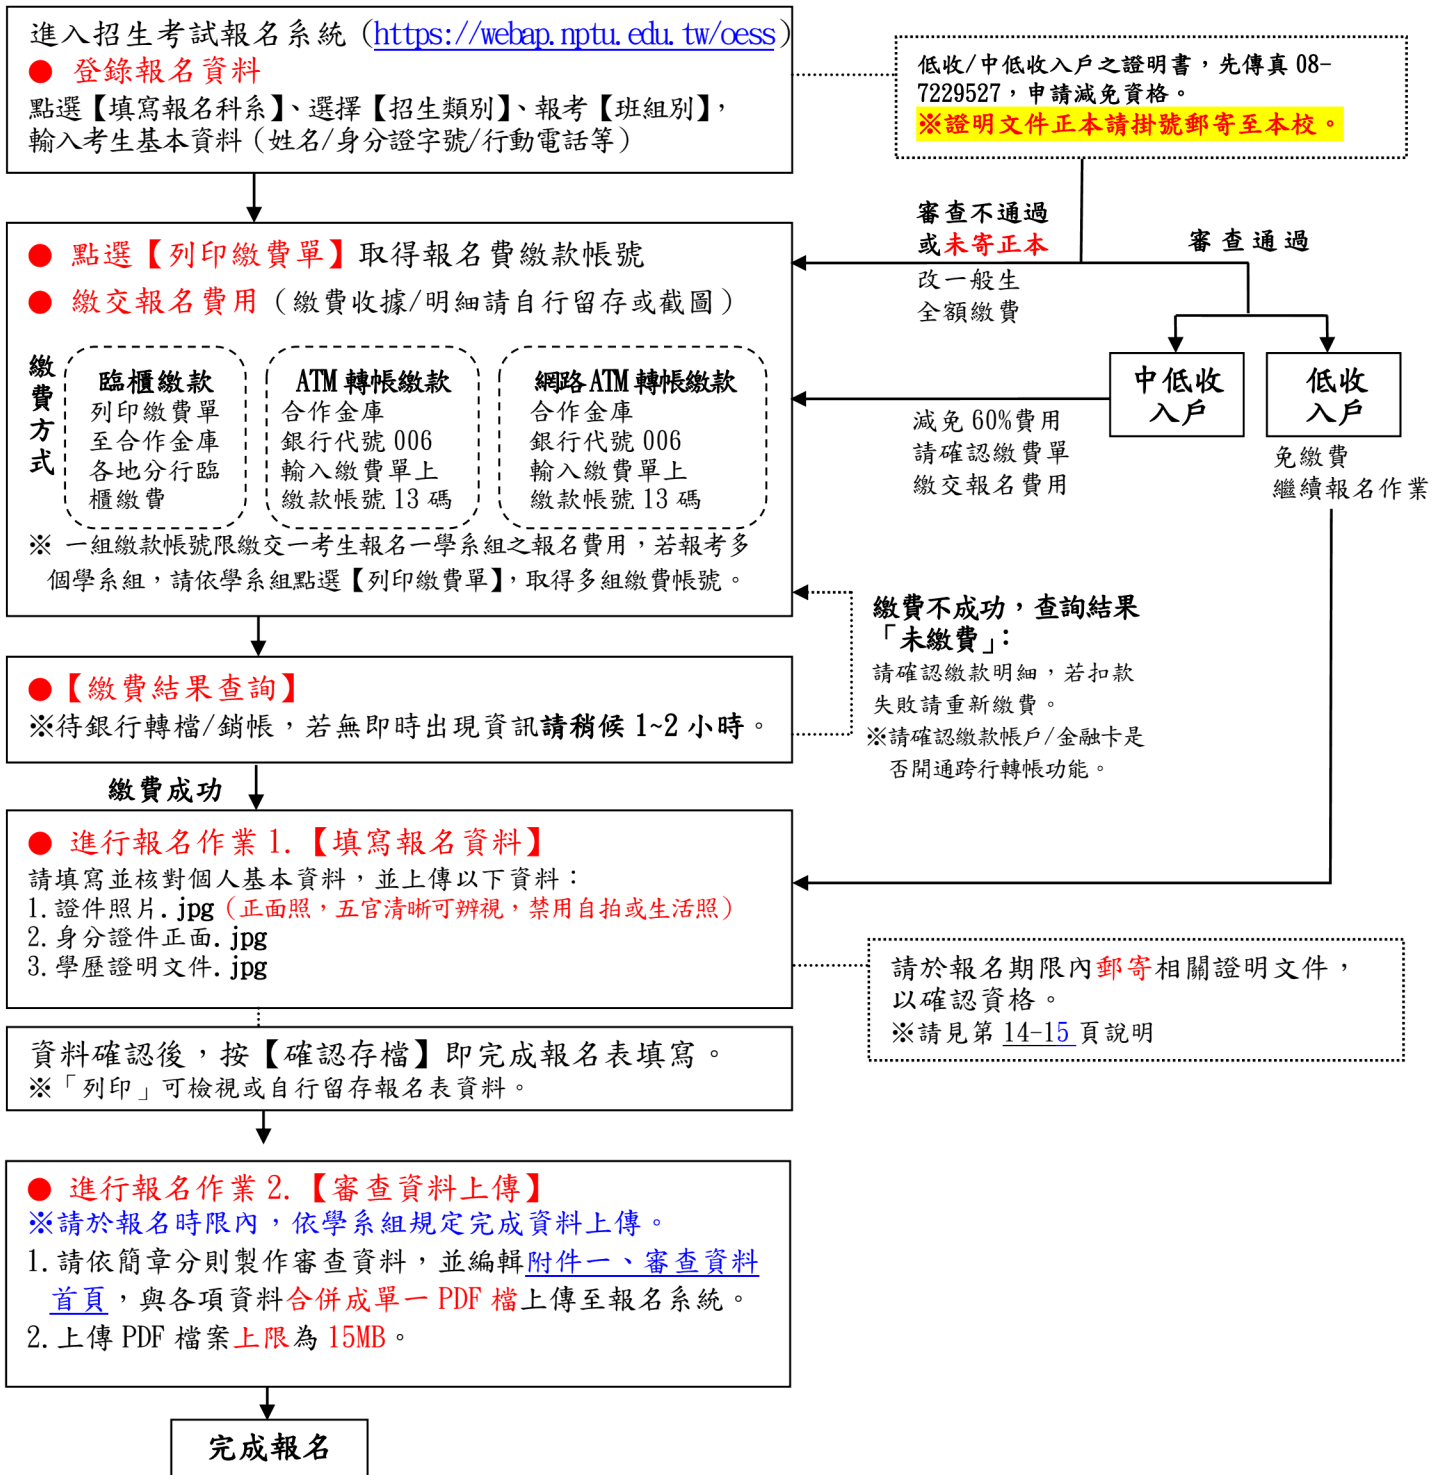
進入招生考試報名系統（https://webap.nptu.edu.tw/oess）
● 登錄報名資料
點選【填寫報名科系】、選擇【招生類別】、報考【班組別】，輸入考生基本資料（姓名/身分證字號/行動電話等）

低收/中低收入戶之證明書，先傳真 08-7229527，申請減免資格。
※證明文件正本請掛號郵寄至本校。

審查不通過或未寄正本
改一般生
全額繳費

審查通過

● 點選【列印繳費單】取得報名費繳款帳號
● 繳交報名費用（繳費收據/明細請自行留存或截圖）

繳費方式

臨櫃繳款
列印繳費單至合作金庫各地分行臨櫃繳費

ATM 轉帳繳款
合作金庫
銀行代號 006
輸入繳費單上繳款帳號 13 碼

網路 ATM 轉帳繳款
合作金庫
銀行代號 006
輸入繳費單上繳款帳號 13 碼

※ 一組繳款帳號限繳交一考生報名一學系組之報名費用，若報考多個學系組，請依學系組點選【列印繳費單】，取得多組繳費帳號。

中低收入戶
減免 60%費用
請確認繳費單
繳交報名費用

低收入戶
免繳費
繼續報名作業

繳費不成功，查詢結果「未繳費」:
請確認繳款明細，若扣款失敗請重新繳費。
※請確認繳款帳戶/金融卡是否開通跨行轉帳功能。

●【繳費結果查詢】
※待銀行轉檔/銷帳，若無即時出現資訊請稍候 1~2 小時。

繳費成功

● 進行報名作業 1.【填寫報名資料】
請填寫並核對個人基本資料，並上傳以下資料：
1. 證件照片.jpg（正面照，五官清晰可辨視，禁用自拍或生活照）
2. 身分證件正面.jpg
3. 學歷證明文件.jpg

請於報名期限內郵寄相關證明文件，以確認資格。
※請見第 14-15 頁說明

資料確認後，按【確認存檔】即完成報名表填寫。
※「列印」可檢視或自行留存報名表資料。

● 進行報名作業 2.【審查資料上傳】
※請於報名時限內，依學系組規定完成資料上傳。
1. 請依簡章分則製作審查資料，並編輯附件一、審查資料首頁，與各項資料合併成單一 PDF 檔上傳至報名系統。
2. 上傳 PDF 檔案上限為 15MB。

完成報名